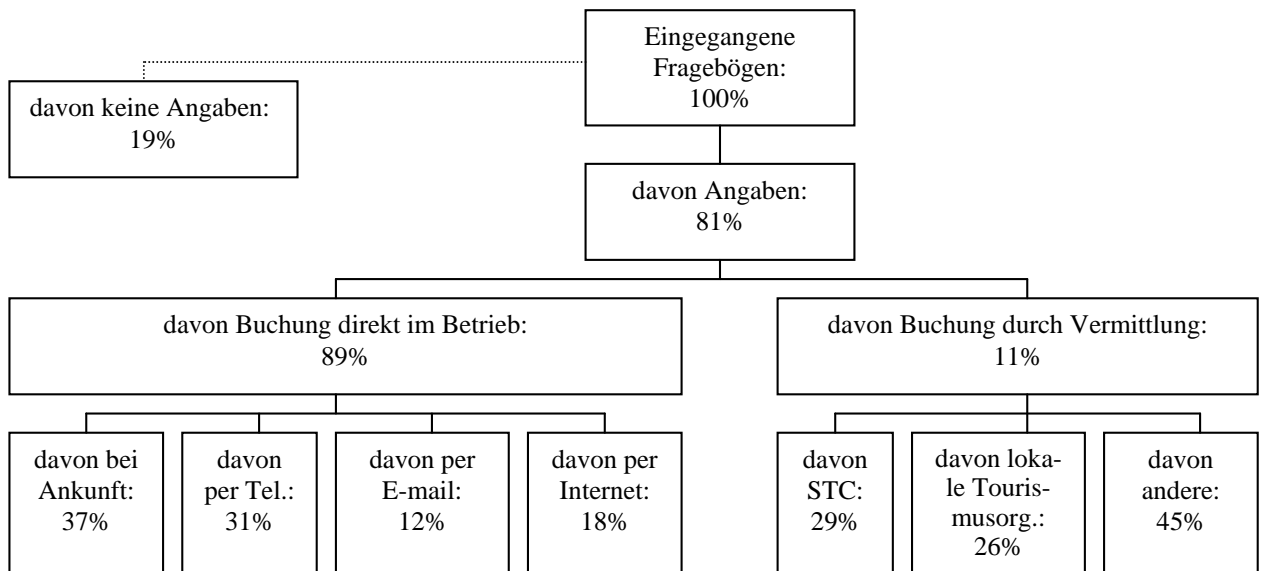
Eingegangene Fragebögen: 100%

davon keine Angaben: 19%

davon Angaben: 81%

davon Buchung direkt im Betrieb: 89%

davon Buchung durch Vermittlung: 11%

davon bei Ankunft: 37%

davon per Tel.: 31%

davon per E-mail: 12%

davon per Internet: 18%

davon STC: 29%

davon lokale Tourismusorg.: 26%

davon andere: 45%